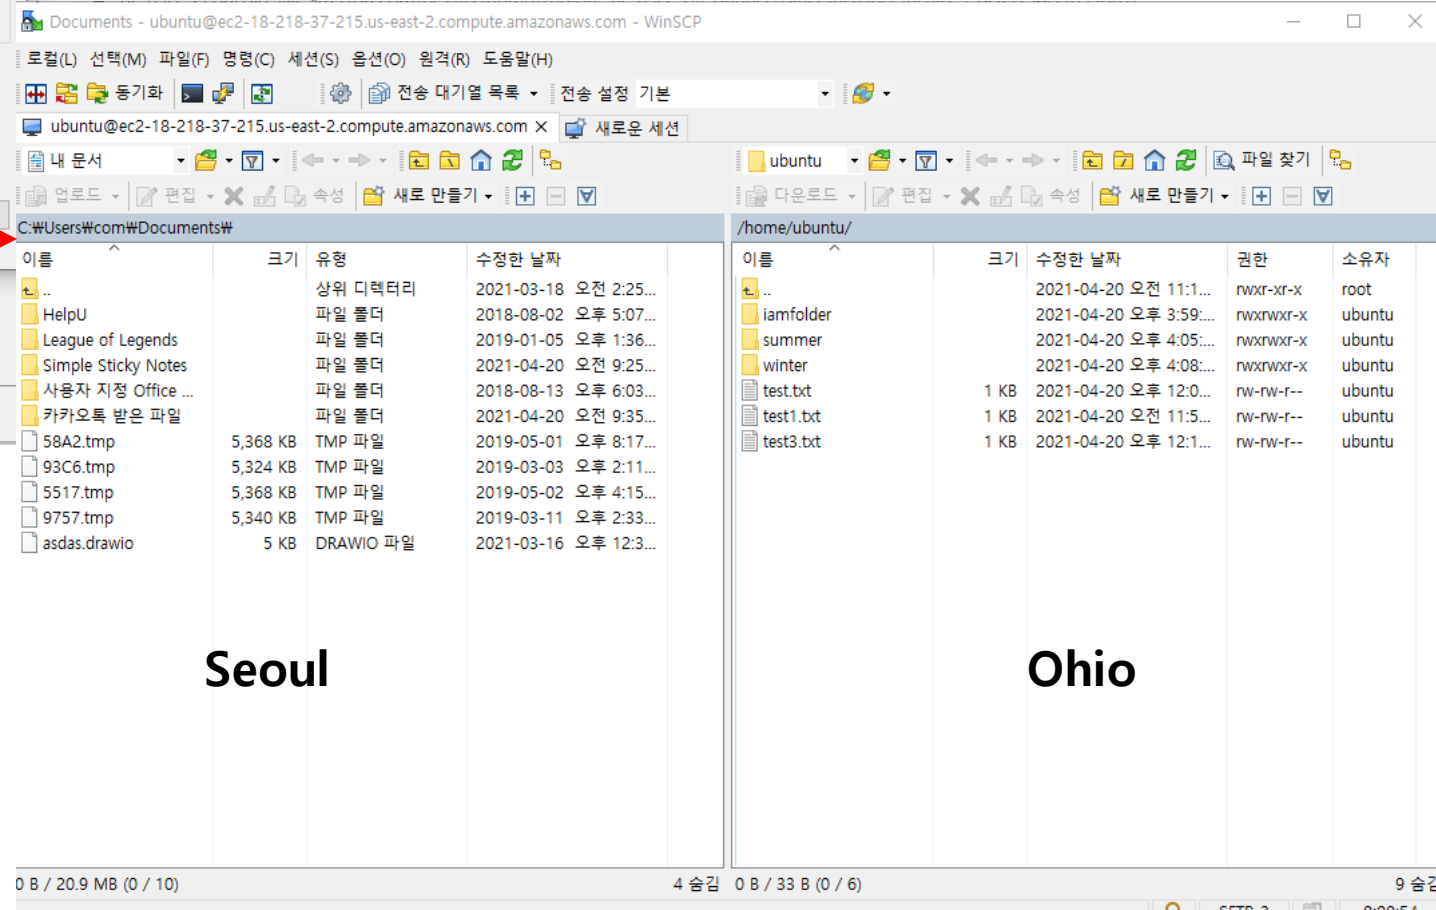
Documents - ubuntu@ec2-18-218-37-215.us-east-2.compute.amazonaws.com - WinSCP

로컬(L) 선택(M) 파일(F) 명령(C) 세션(S) 옵션(O) 원격(R) 도움말(H)

동기화 전송 대기열 목록 전송 설정 기본

ubuntu@ec2-18-218-37-215.us-east-2.compute.amazonaws.com 새로운 세션

내 문서 ubuntu 파일 찾기

업로드 편집 속성 새로 만들기 다운로드 편집 속성 새로 만들기

C:₩Users₩com₩Documents₩

| 이름 | 크기 | 유형 | 수정한 날짜 |
|---|---|---|---|
| .. | | 상위 디렉터리 | 2021-03-18 오전 2:25... |
| HelpU | | 파일 폴더 | 2018-08-02 오후 5:07... |
| League of Legends | | 파일 폴더 | 2019-01-05 오후 1:36... |
| Simple Sticky Notes | | 파일 폴더 | 2021-04-20 오전 9:25... |
| 사용자 지정 Office ... | | 파일 폴더 | 2018-08-13 오후 6:03... |
| 카카오톡 받은 파일 | | 파일 폴더 | 2021-04-20 오전 9:35... |
| 58A2.tmp | 5,368 KB | TMP 파일 | 2019-05-01 오후 8:17... |
| 93C6.tmp | 5,324 KB | TMP 파일 | 2019-03-03 오후 2:11... |
| 5517.tmp | 5,368 KB | TMP 파일 | 2019-05-02 오후 4:15... |
| 9757.tmp | 5,340 KB | TMP 파일 | 2019-03-11 오후 2:33... |
| asdas.drawio | 5 KB | DRAWIO 파일 | 2021-03-16 오후 12:3... |

Seoul

0 B / 20.9 MB (0 / 10) 4 숨김

/home/ubuntu/

| 이름 | 크기 | 수정한 날짜 | 권한 | 소유자 |
|---|---|---|---|---|
| .. | | 2021-04-20 오전 11:1... | rwxr-xr-x | root |
| iamfolder | | 2021-04-20 오후 3:59:... | rwxrwxr-x | ubuntu |
| summer | | 2021-04-20 오후 4:05:... | rwxrwxr-x | ubuntu |
| winter | | 2021-04-20 오후 4:08:... | rwxrwxr-x | ubuntu |
| test.txt | 1 KB | 2021-04-20 오후 12:0... | rw-rw-r-- | ubuntu |
| test1.txt | 1 KB | 2021-04-20 오전 11:5... | rw-rw-r-- | ubuntu |
| test3.txt | 1 KB | 2021-04-20 오후 12:1... | rw-rw-r-- | ubuntu |

Ohio

0 B / 33 B (0 / 6) 9 숨김